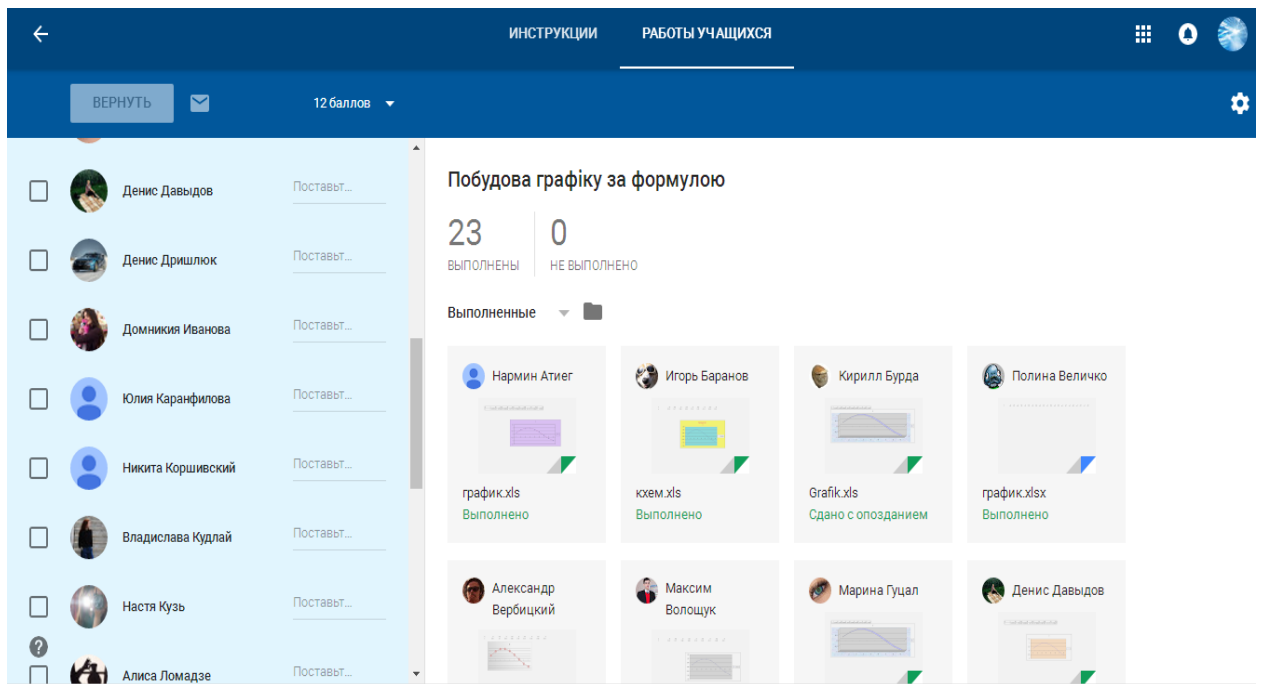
ИНСТРУКЦИИ РАБОТЫ УЧАЩИХСЯ

ВЕРНУТЬ

12 баллов

Денис Давыдов Поставьт...

Денис Дришлюк Поставьт...

Домникия Иванова Поставьт...

Юлия Каранфилова Поставьт...

Никита Коршивский Поставьт...

Владислава Кудлай Поставьт...

Настя Кузь Поставьт...

Алиса Ломадзе Поставьт...

Побудова графіку за формулою

23
ВЫПОЛНЕНЫ

0
НЕ ВЫПОЛНЕНО

Выполненные

Нармин Атиег
график.xls
Выполнено

Игорь Баранов
ххем.xls
Выполнено

Кирилл Бурда
Grafik.xls
Сдано с опозданием

Полина Величко
график.xlsx
Выполнено

Александр Вербицкий

Максим Волощук

Марина Гуцал

Денис Давыдов